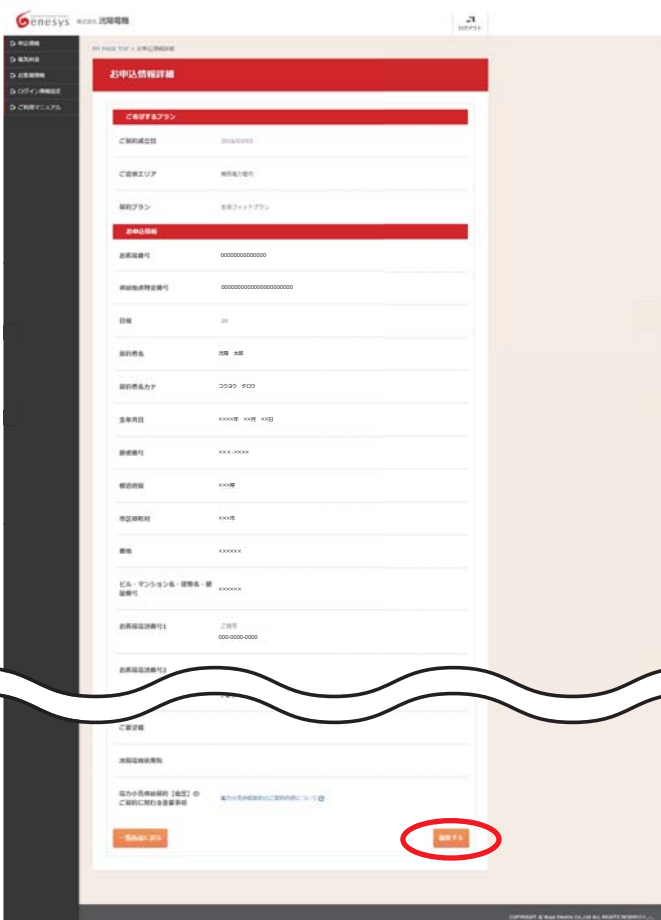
Genesys 株式会社 洸陽電機

ログアウト

申込情報
電気料金
お客様情報
ログイン情報設定
ご利用マニュアル

MY PAGE TOP > お申込情報詳細

お申込情報詳細

ご希望するプラン

ご契約成立日 2016/03/01

ご需要エリア 関西電力管内

契約プラン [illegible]

お申込情報

お客様番号 0000000000000

供給地点特定番号 0000000000000000000000

容量 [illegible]

契約者名 洸陽 太郎

契約者名カナ コウヨウ タロウ

生年月日 ××××年 ××月 ××日

郵便番号 ×××-××××

都道府県 ×××県

市区郡町村 ×××市

番地 ××××××

ビル・マンション名・建物名・部屋番号 ××××××

お客様電話番号1 ご自宅 000-0000-0000

お客様電話番号2

ご要望欄

洸陽電機営業所

電力小売供給契約【低圧】のご契約に関わる重要事項 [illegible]

一覧画面に戻る

編集する

COPYRIGHT © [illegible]